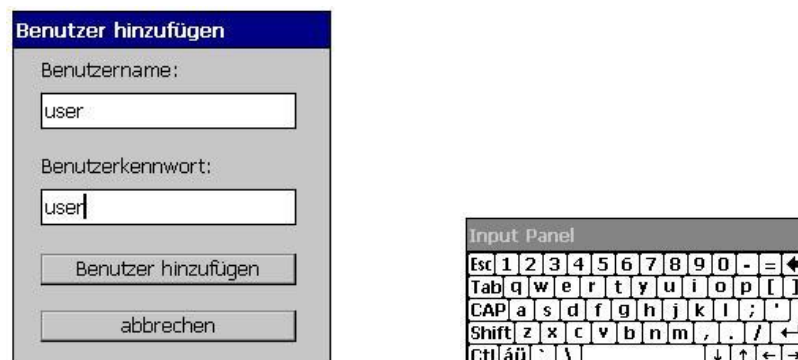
Benutzer hinzufügen

Benutzername:

user

Benutzerkennwort:

user

Benutzer hinzufügen

abbrechen

Input Panel

Esc 1 2 3 4 5 6 7 8 9 0 - =

Tab q w e r t y u i o p [ ]

CAP a s d f g h j k l ; '

Shift z x c v b n m , . / ←

Ctl áü ` \ ↓ ↑ ← →